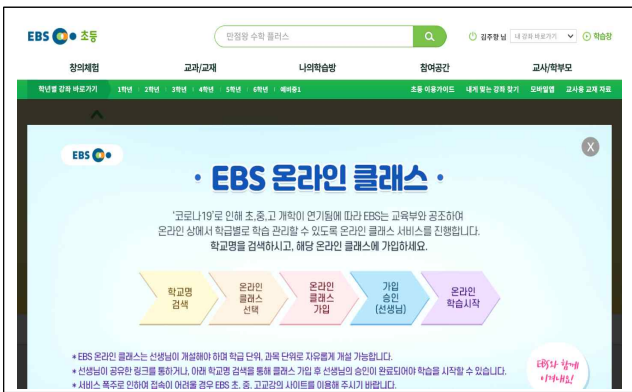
EBS 초등

만점왕 수학 플러스

김주향 님 | 내 강좌 바로가기 | 학습창

창의체험 | 교과/교재 | 나의학습방 | 참여공간 | 교사/학부모

학년별 강좌 바로가기 | 1학년 | 2학년 | 3학년 | 4학년 | 5학년 | 6학년 | 예비중1 | 초등 이용가이드 | 내게 맞는 강좌 찾기 | 모바일앱 | 교사용 교재 자료

EBS

X

· EBS 온라인 클래스 ·

'코로나19'로 인해 초,중,고 개학이 연기됨에 따라 EBS는 교육부와 공조하여 온라인 상에서 학급별로 학습 관리할 수 있도록 온라인 클래스 서비스를 진행합니다.
학교명을 검색하시고, 해당 온라인 클래스에 가입하세요.

학교명 검색 | 온라인 클래스 선택 | 온라인 클래스 가입 | 가입 승인 (선생님) | 온라인 학습시작

* EBS 온라인 클래스는 선생님이 개설해야 하며 학급 단위, 과목 단위로 자유롭게 개설 가능합니다.
* 선생님이 공유한 링크를 통하거나, 아래 학교명 검색을 통해 클래스 가입 후 선생님의 승인이 완료되어야 학습을 시작할 수 있습니다.
* 서비스 폭주로 인하여 접속이 어려울 경우 EBS 초, 중, 고교강의 사이트를 이용해 주시기 바랍니다.

EBS와 함께 이겨내요!